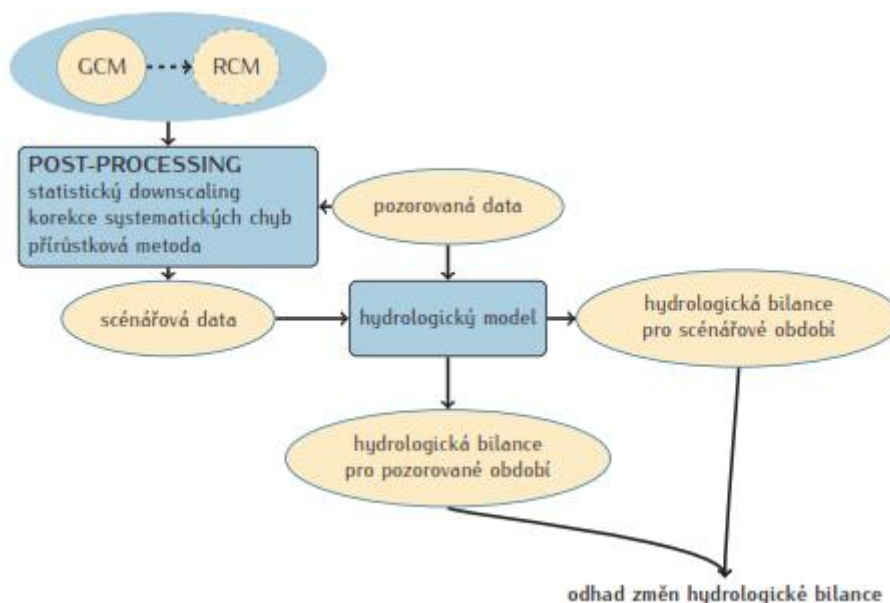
GCM

RCM

POST-PROCESSING
statistický downscaling
korekce systematických chyb
přírůstková metoda

pozorovaná data

scénářová data

hydrologický model

hydrologická bilance
pro scénářové období

hydrologická bilance
pro pozorované období

odhad změn hydrologické bilance